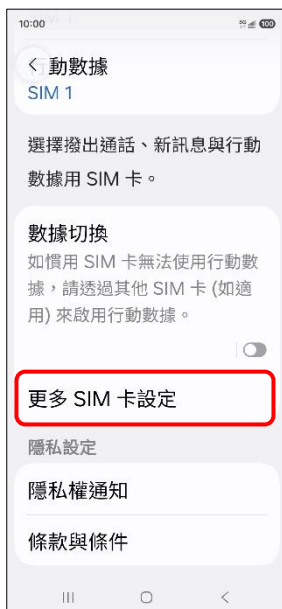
10:00

100

< 動數據
SIM 1

選擇撥出通話、新訊息與行動數據用 SIM 卡。

數據切換
如慣用 SIM 卡無法使用行動數據，請透過其他 SIM 卡 (如適用) 來啟用行動數據。

更多 SIM 卡設定

隱私設定

隱私權通知

條款與條件